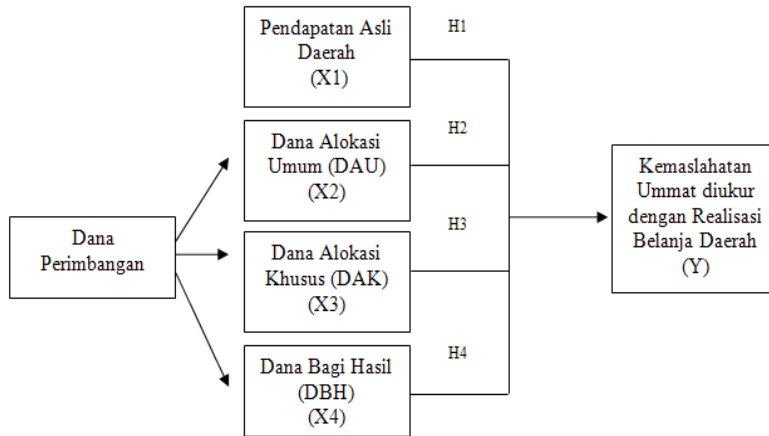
Dana Perimbangan

Pendapatan Asli Daerah (X1)

H1

Dana Alokasi Umum (DAU) (X2)

H2

Dana Alokasi Khusus (DAK) (X3)

H3

Dana Bagi Hasil (DBH) (X4)

H4

Kemaslahatan Ummat diukur dengan Realisasi Belanja Daerah (Y)